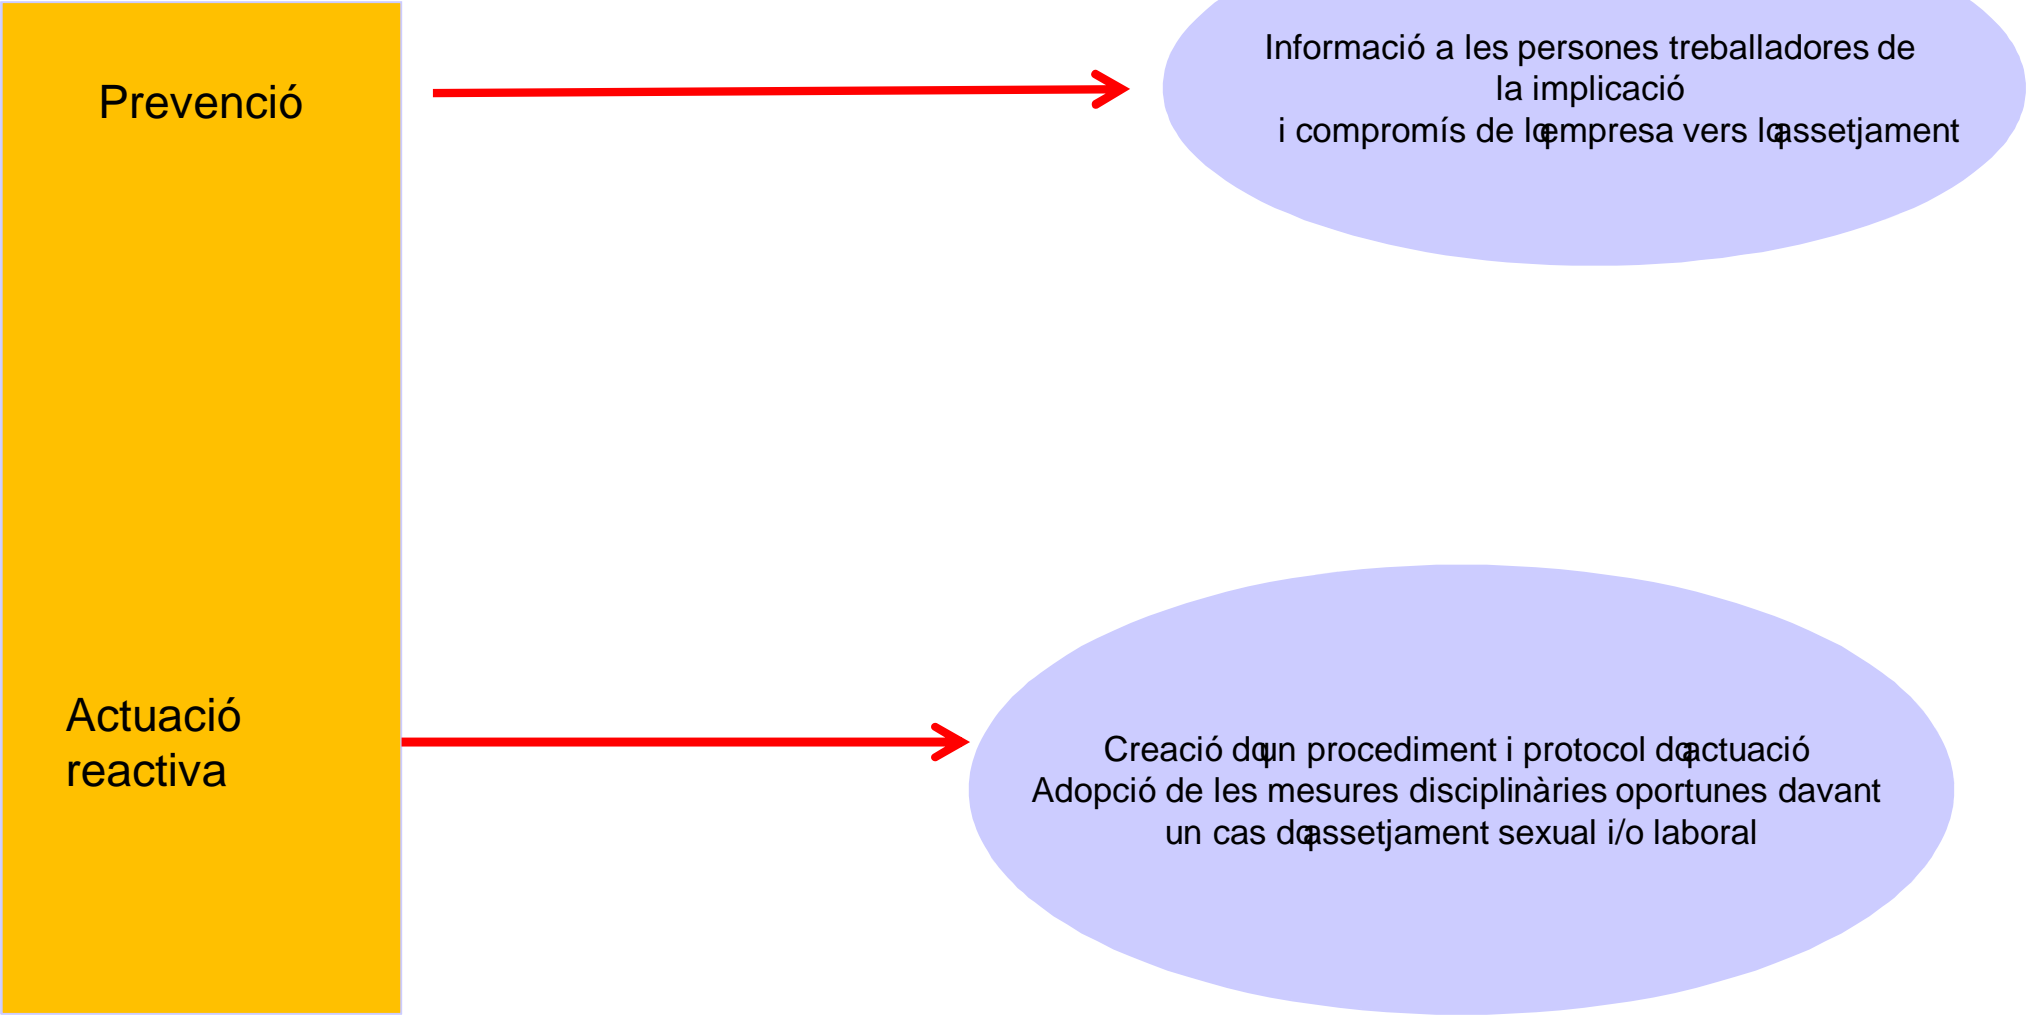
Prevenció

Actuació reactiva

Informació a les persones treballadores de la implicació i compromís de lqempresa vers lqassetjament

Creació dqun procediment i protocol dqactuació
Adopció de les mesures disciplinàries oportunes davant un cas dqassetjament sexual i/o laboral